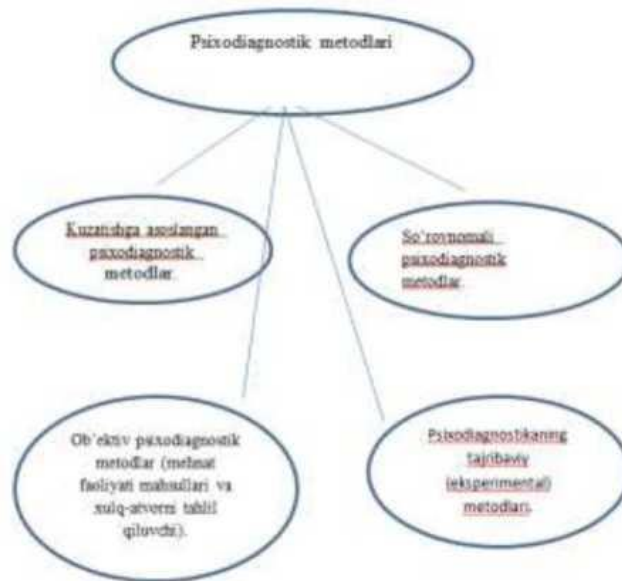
Psixodiagnostik metodlari

Kuzatishga asoslangan psixodiagnostik metodlar.

So'rovnomali psixodiagnostik metodlar.

Ob'ektiv psixodiagnostik metodlar (mehnat faoliyati mahsullari va xulq-atvorni tahlil qiluvchi).

Psixodiagnostikaning tajribaviy (eksperimental) metodlari.